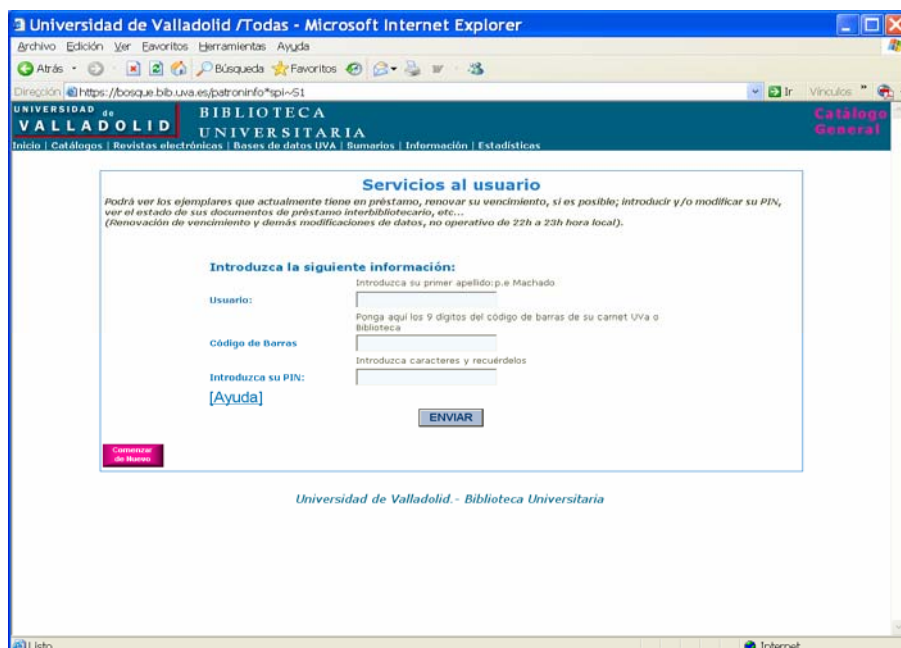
Universidad de Valladolid /Todas - Microsoft Internet Explorer

Archivo Edición Ver Favoritos Herramientas Ayuda

Atrás Búsqueda Favoritos

Dirección https://bosque.bib.uva.es/patroninfo*spi~S1 Ir Vínculos

UNIVERSIDAD DE VALLADOLID BIBLIOTECA UNIVERSITARIA

Catálogo General

Inicio | Catálogos | Revistas electrónicas | Bases de datos UVA | Sumarios | Información | Estadísticas

Servicios al usuario

Podrá ver los ejemplares que actualmente tiene en préstamo, renovar su vencimiento, si es posible; introducir y/o modificar su PIN, ver el estado de sus documentos de préstamo interbibliotecario, etc...
(Renovación de vencimiento y demás modificaciones de datos, no operativo de 22h a 23h hora local).

Introduzca la siguiente información:

Introduzca su primer apellido:p.e Machado

Usuario:

Ponga aquí los 9 dígitos del código de barras de su carnet UVa o Biblioteca

Código de Barras

Introduzca caracteres y recuérdelos

Introduzca su PIN:

[Ayuda]

ENVIAR

Comenzar de Nuevo

Universidad de Valladolid.- Biblioteca Universitaria

Listo

Internet